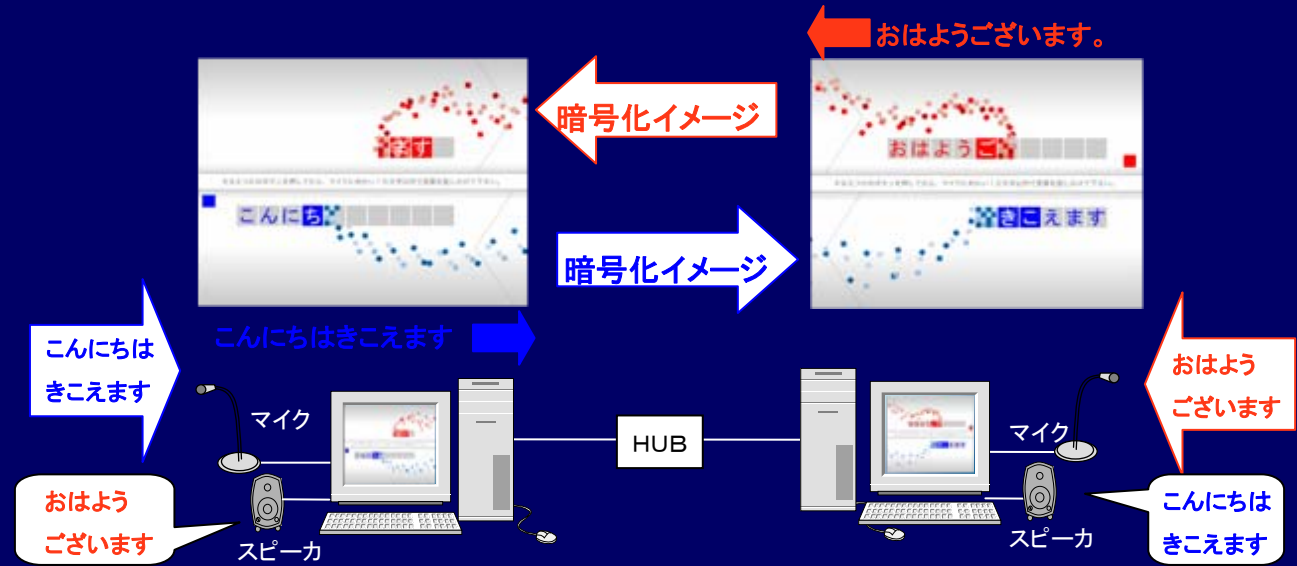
おはようございます。

暗号化イメージ

ます

こんにち

おはようご

きこえます

暗号化イメージ

こんにちはきこえます

こんにちは きこえます

マイク

HUB

マイク

おはよう ございます

おはよう ございます

スピーカ

スピーカ

こんにちは きこえます